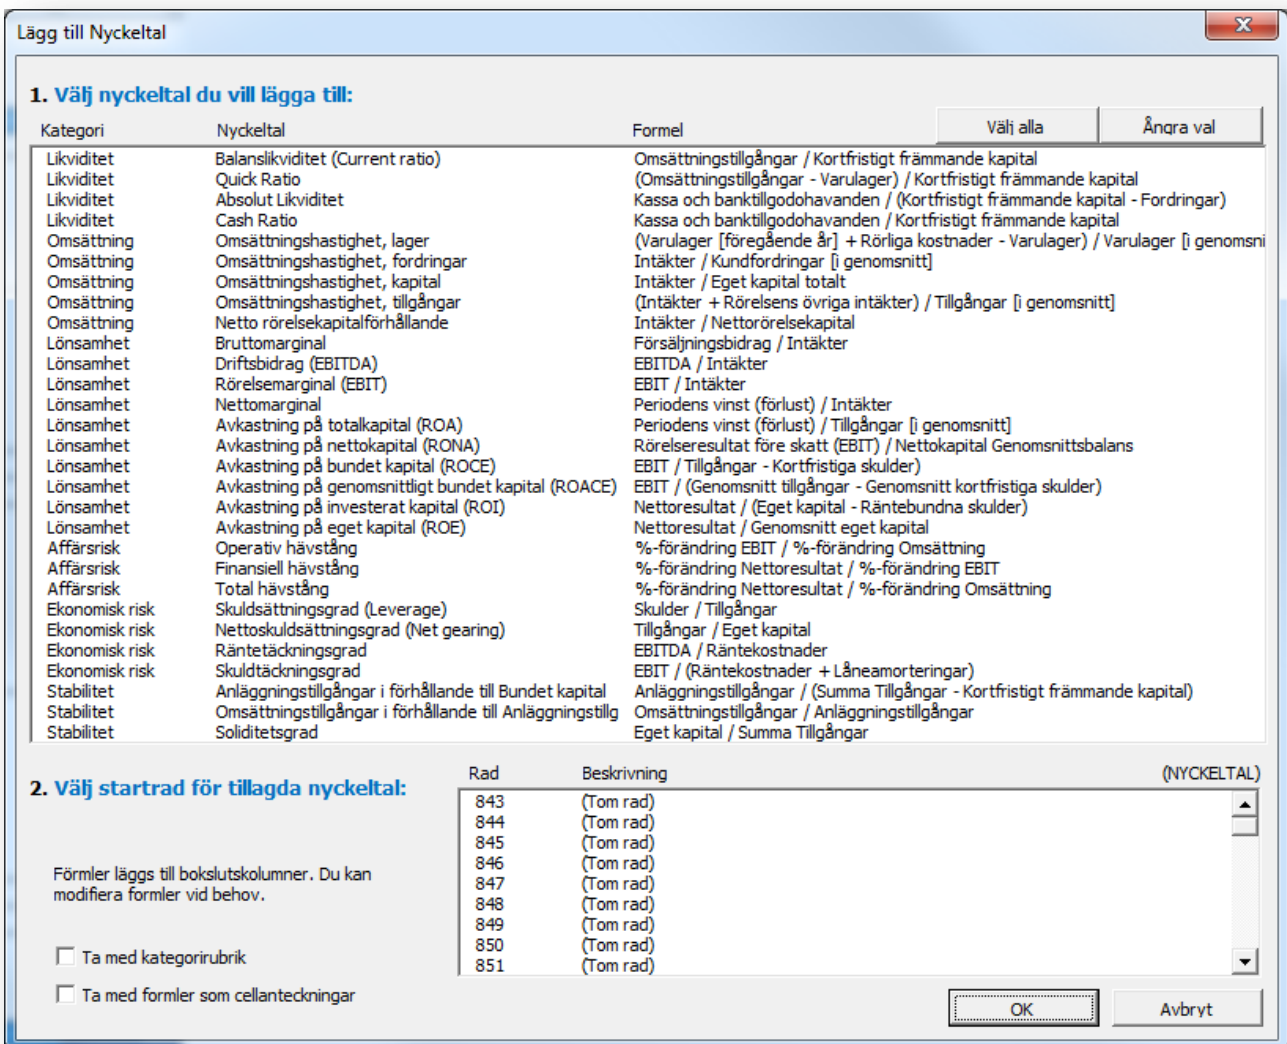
Lägg till Nyckeltal

1. Välj nyckeltal du vill lägga till:

Välj alla | Ångra val

| Kategori | Nyckeltal | Formel |
|---|---|---|
| Likviditet | Balanslikviditet (Current ratio) | Omsättningstillgångar / Kortfristigt främmande kapital |
| Likviditet | Quick Ratio | (Omsättningstillgångar - Varulager) / Kortfristigt främmande kapital |
| Likviditet | Absolut Likviditet | Kassa och banktillgodohavanden / (Kortfristigt främmande kapital - Fordringar) |
| Likviditet | Cash Ratio | Kassa och banktillgodohavanden / Kortfristigt främmande kapital |
| Omsättning | Omsättningshastighet, lager | (Varulager [föregående år] + Rörliga kostnader - Varulager) / Varulager [i genomsni |
| Omsättning | Omsättningshastighet, fordringar | Intäkter / Kundfordringar [i genomsnitt] |
| Omsättning | Omsättningshastighet, kapital | Intäkter / Eget kapital totalt |
| Omsättning | Omsättningshastighet, tillgångar | (Intäkter + Rörelsens övriga intäkter) / Tillgångar [i genomsnitt] |
| Omsättning | Netto rörelsekapitalförhållande | Intäkter / Nettorörelsekapital |
| Lönsamhet | Bruttomarginal | Försäljningsbidrag / Intäkter |
| Lönsamhet | Driftsbidrag (EBITDA) | EBITDA / Intäkter |
| Lönsamhet | Rörelsemarginal (EBIT) | EBIT / Intäkter |
| Lönsamhet | Nettomarginal | Periodens vinst (förlust) / Intäkter |
| Lönsamhet | Avkastning på totalkapital (ROA) | Periodens vinst (förlust) / Tillgångar [i genomsnitt] |
| Lönsamhet | Avkastning på nettokapital (RONA) | Rörelseresultat före skatt (EBIT) / Nettokapital Genomsnittsbalans |
| Lönsamhet | Avkastning på bundet kapital (ROCE) | EBIT / Tillgångar - Kortfristiga skulder) |
| Lönsamhet | Avkastning på genomsnittligt bundet kapital (ROACE) | EBIT / (Genomsnitt tillgångar - Genomsnitt kortfristiga skulder) |
| Lönsamhet | Avkastning på investerat kapital (ROI) | Nettoresultat / (Eget kapital - Räntebundna skulder) |
| Lönsamhet | Avkastning på eget kapital (ROE) | Nettoresultat / Genomsnitt eget kapital |
| Affärsrisk | Operativ hävstång | %-förändring EBIT / %-förändring Omsättning |
| Affärsrisk | Finansiell hävstång | %-förändring Nettoresultat / %-förändring EBIT |
| Affärsrisk | Total hävstång | %-förändring Nettoresultat / %-förändring Omsättning |
| Ekonomisk risk | Skuldsättningsgrad (Leverage) | Skulder / Tillgångar |
| Ekonomisk risk | Nettoskuldsättningsgrad (Net gearing) | Tillgångar / Eget kapital |
| Ekonomisk risk | Räntetäckningsgrad | EBITDA / Räntekostnader |
| Ekonomisk risk | Skuldtäckningsgrad | EBIT / (Räntekostnader + Låneamorteringar) |
| Stabilitet | Anläggningstillgångar i förhållande till Bundet kapital | Anläggningstillgångar / (Summa Tillgångar - Kortfristigt främmande kapital) |
| Stabilitet | Omsättningstillgångar i förhållande till Anläggningstillg | Omsättningstillgångar / Anläggningstillgångar |
| Stabilitet | Soliditetsgrad | Eget kapital / Summa Tillgångar |

2. Välj startrad för tillagda nyckeltal:

| Rad | Beskrivning |
|---|---|
| 843 | (Tom rad) |
| 844 | (Tom rad) |
| 845 | (Tom rad) |
| 846 | (Tom rad) |
| 847 | (Tom rad) |
| 848 | (Tom rad) |
| 849 | (Tom rad) |
| 850 | (Tom rad) |
| 851 | (Tom rad) |

(NYCKELTAL)

Förmler läggs till bokslutskolumner. Du kan modifiera formler vid behov.

Ta med kategorirubrik

Ta med formler som cellanteckningar

OK

Avbryt